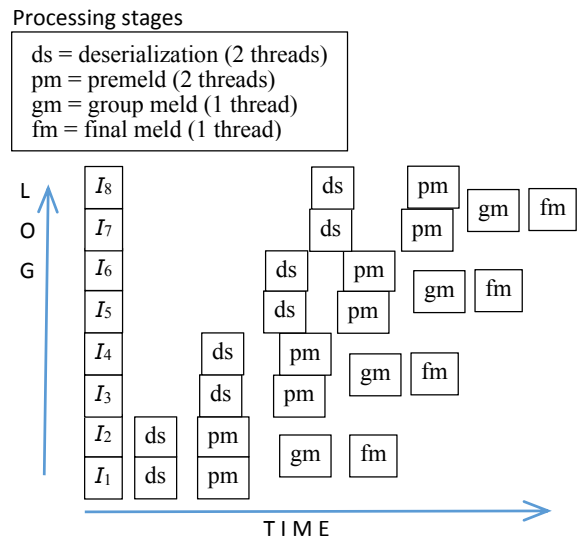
Processing stages

ds = deserialization (2 threads)
pm = premeld (2 threads)
gm = group meld (1 thread)
fm = final meld (1 thread)

L
O
G

$I_8$ ds pm gm fm
$I_7$ ds pm
$I_6$ ds pm gm fm
$I_5$ ds pm
$I_4$ ds pm gm fm
$I_3$ ds pm
$I_2$ ds pm gm fm
$I_1$ ds pm

TIME